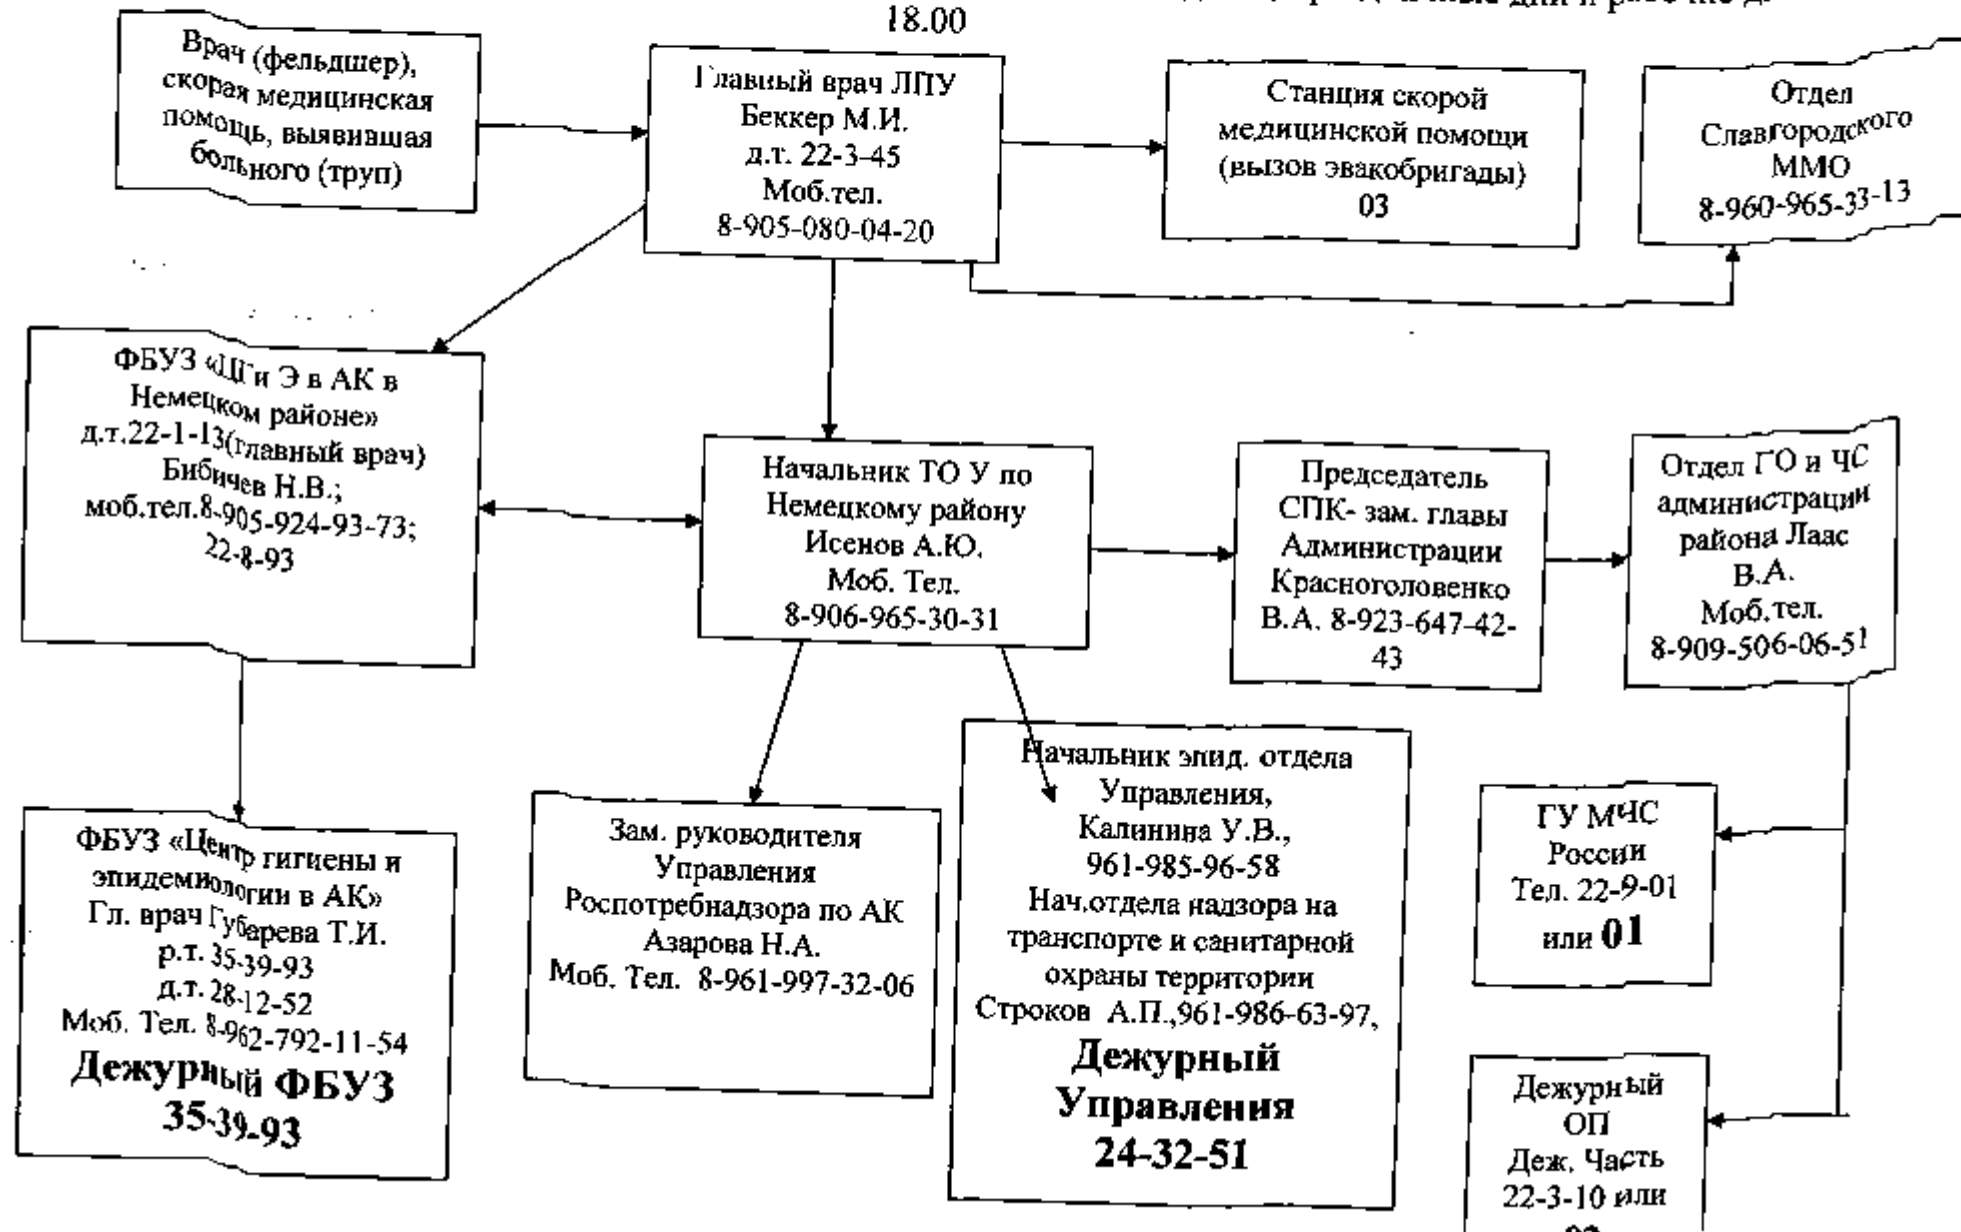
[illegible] 18.00

Врач (фельдшер), скорая медицинская помощь, выявившая больного (труп)

Главный врач ЛПУ Беккер М.И. д.т. 22-3-45 Моб.тел. 8-905-080-04-20

Станция скорой медицинской помощи (вызов эвакобригады) 03

Отдел Славгородского ММО 8-960-965-33-13

ФБУЗ «ЦГи Э в АК в Немецком районе» д.т.22-1-13(главный врач) Бибичев Н.В.; моб.тел.8-905-924-93-73; 22-8-93

Начальник ТО У по Немецкому району Исенов А.Ю. Моб. Тел. 8-906-965-30-31

Председатель СПК- зам. главы Администрации Красноголовенко В.А. 8-923-647-42-43

Отдел ГО и ЧС администрации района Лаас В.А. Моб.тел. 8-909-506-06-51

ФБУЗ «Центр гигиены и эпидемиологии в АК» Гл. врач Губарева Т.И. р.т. 35-39-93 д.т. 28-12-52 Моб. Тел. 8-962-792-11-54
Дежурный ФБУЗ 35-39-93

Зам. руководителя Управления Роспотребнадзора по АК Азарова Н.А. Моб. Тел. 8-961-997-32-06

Начальник эпид. отдела Управления, Калинина У.В., 961-985-96-58 Нач.отдела надзора на транспорте и санитарной охраны территории Строков А.П.,961-986-63-97,
Дежурный Управления 24-32-51

ГУ МЧС России Тел. 22-9-01 или 01

Дежурный ОП Деж. Часть 22-3-10 или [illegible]